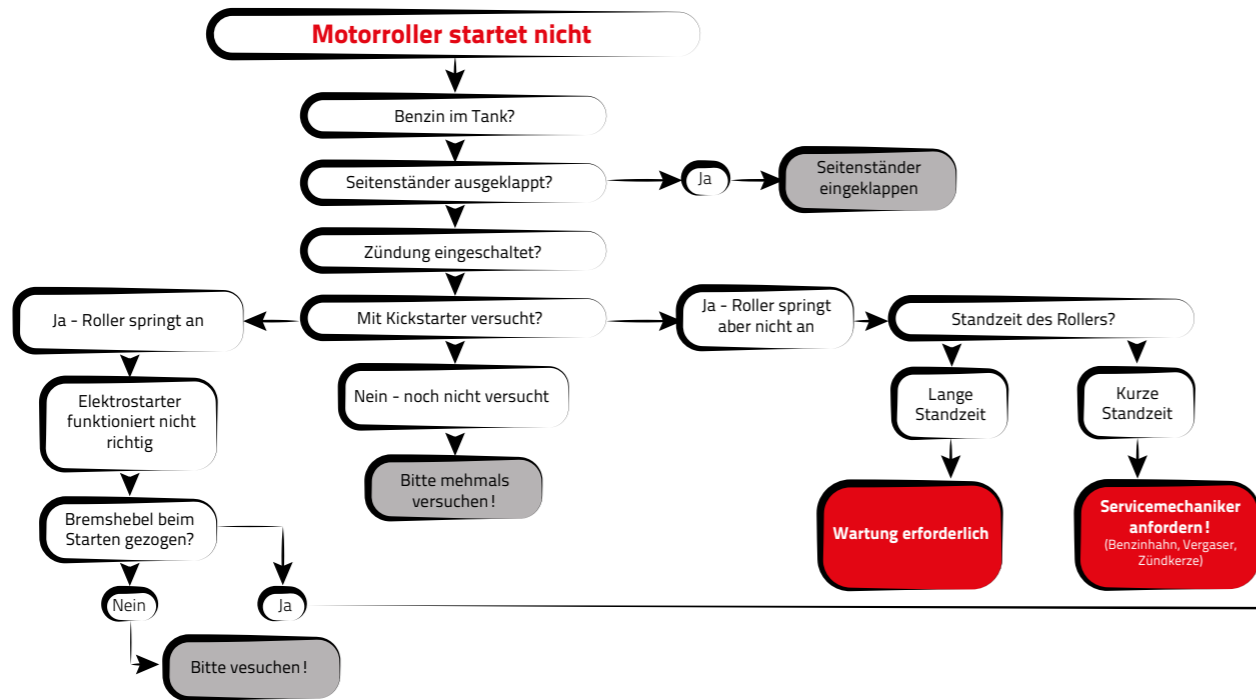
Motorroller startet nicht

Benzin im Tank?

Seitenständer ausgeklappt?

Ja

Seitenständer eingeklappen

Zündung eingeschaltet?

Ja - Roller springt an

Mit Kickstarter versucht?

Ja - Roller springt aber nicht an

Standzeit des Rollers?

Elektrostarter funktioniert nicht richtig

Nein - noch nicht versucht

Lange Standzeit

Kurze Standzeit

Bitte mehmals versuchen!

Wartung erforderlich

Servicemechaniker anfordern!
(Benzinhahn, Vergaser, Zündkerze)

Bremshebel beim Starten gezogen?

Nein

Ja

Bitte vesuchen!